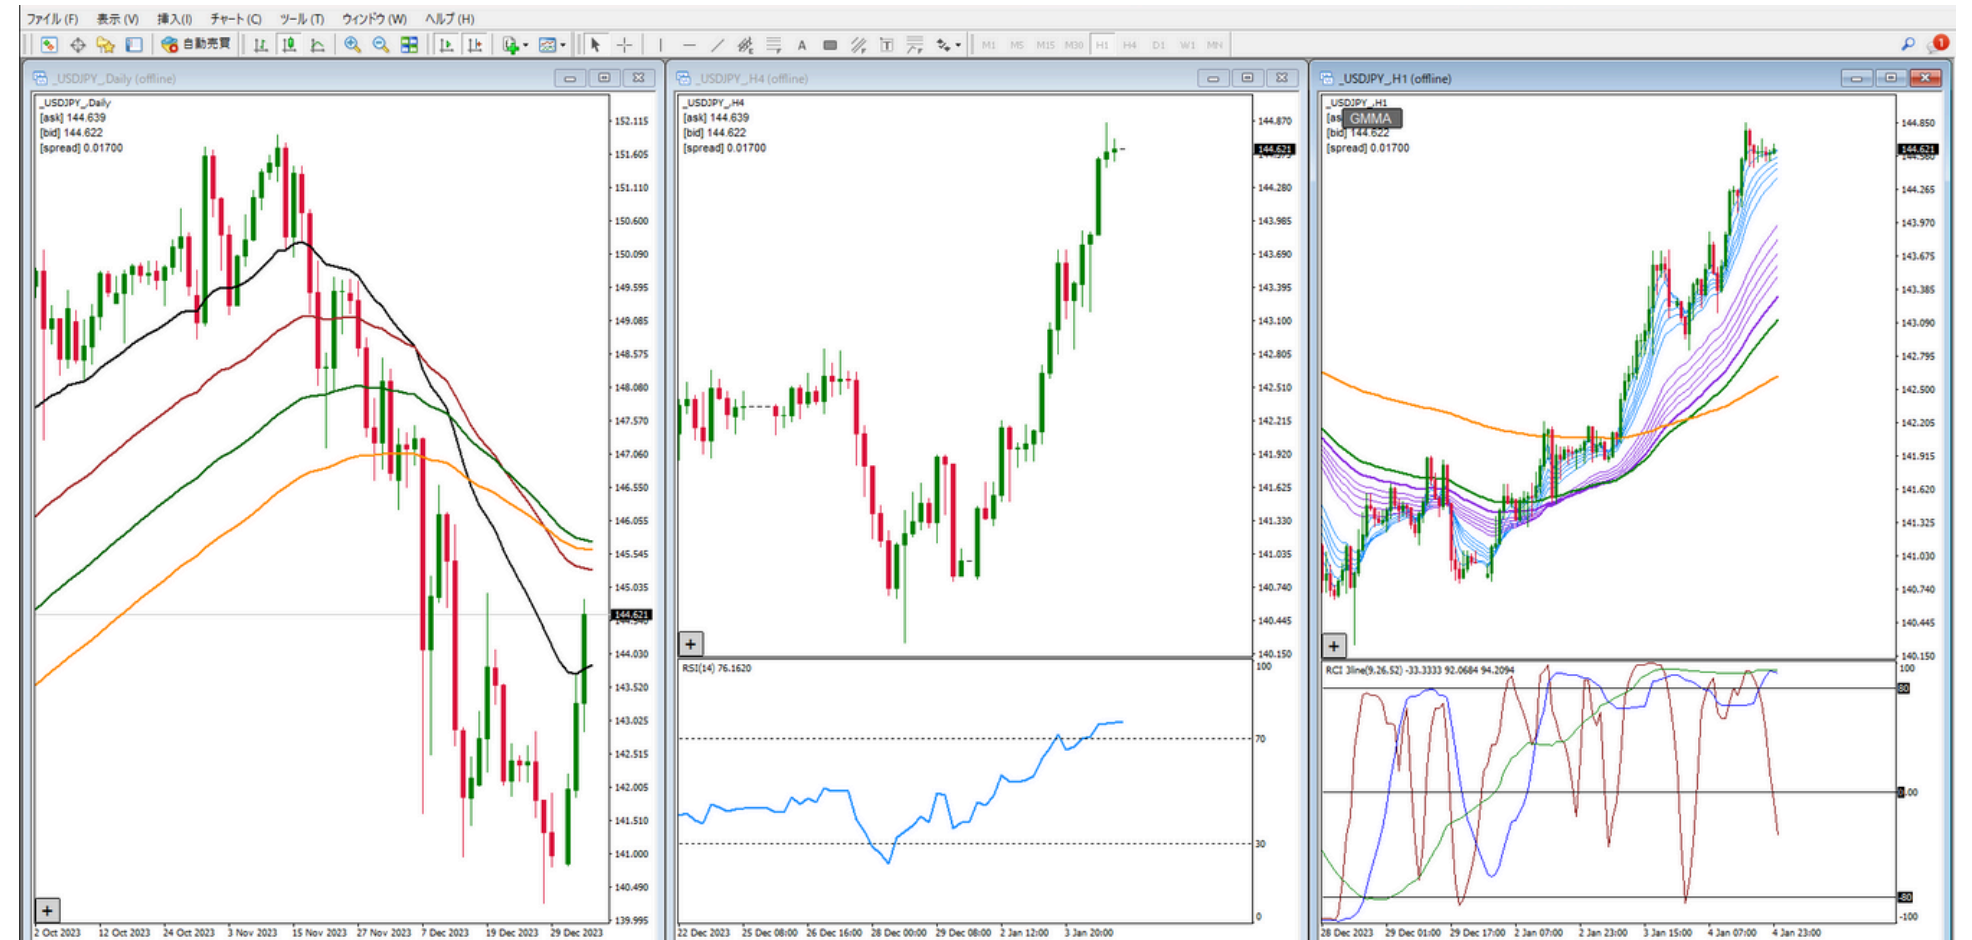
ファイル (F) 表示 (V) 挿入(I) チャート(C) ツール (T) ウィンドウ (W) ヘルプ (H)

自動売買

M1 M5 M15 M30 H1 H4 D1 W1 MN

_USDJPY_Daily (offline)

_USDJPY_Daily
[ask] 144.639
[bid] 144.622
[spread] 0.01700

152.115
151.605
151.110
150.600
150.090
149.595
149.085
148.575
148.080
147.570
147.060
146.550
146.055
145.545
145.035
144.621
144.030
143.520
143.025
142.515
142.005
141.510
141.000
140.490
139.995

2 Oct 2023 12 Oct 2023 24 Oct 2023 3 Nov 2023 15 Nov 2023 27 Nov 2023 7 Dec 2023 19 Dec 2023 29 Dec 2023

_USDJPY_H4 (offline)

_USDJPY_H4
[ask] 144.639
[bid] 144.622
[spread] 0.01700

144.870
144.621
144.280
143.985
143.690
143.395
143.100
142.805
142.510
142.215
141.920
141.625
141.330
141.035
140.740
140.445
140.150

RSI(14) 76.1620

100
70
30
0

22 Dec 2023 25 Dec 08:00 26 Dec 16:00 28 Dec 00:00 29 Dec 08:00 2 Jan 12:00 3 Jan 20:00

_USDJPY_H1 (offline)

_USDJPY_H1
[as GMMA
[bid] 144.622
[spread] 0.01700

144.850
144.621
144.265
143.970
143.675
143.385
143.090
142.795
142.500
142.205
141.915
141.620
141.325
141.030
140.740
140.445
140.150

RCI 3line(9,26,52) -33.3333 92.0684 94.2094

100
80
0.00
-80
-100

28 Dec 2023 29 Dec 01:00 29 Dec 17:00 2 Jan 07:00 2 Jan 23:00 3 Jan 15:00 4 Jan 07:00 4 Jan 23:00